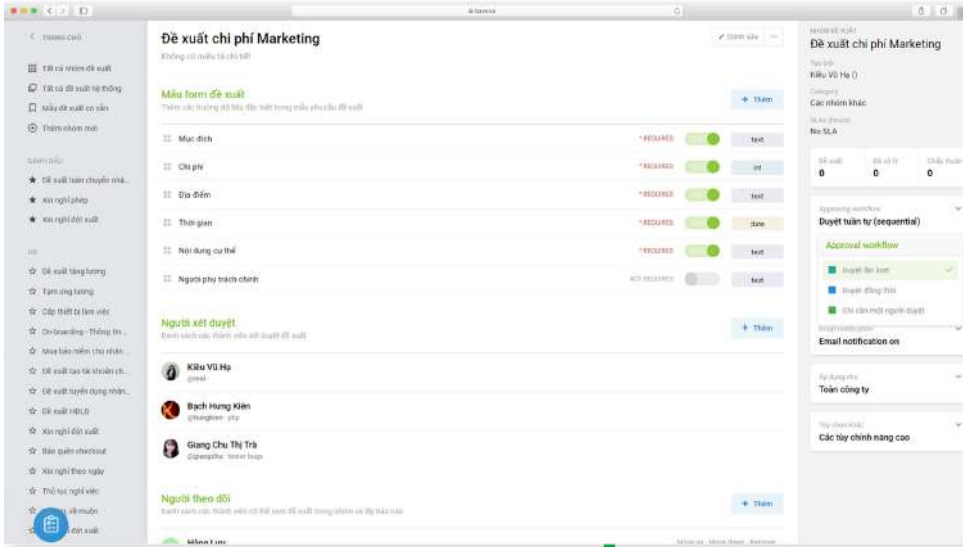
< Trang chủ

Tất cả nhóm đề xuất
Tất cả đề xuất hệ thống
Mẫu đề xuất có sẵn
Thêm nhóm mới

ĐÁNH DẤU
★ Đề xuất luân chuyển nhâ...
★ Xin nghỉ phép
★ Xin nghỉ đột xuất

☆ Đề xuất tăng lương
☆ Tạm ứng lương
☆ Cấp thiết bị làm việc
☆ On-boarding - Thông tin ...
☆ Mua bảo hiểm cho nhân ...
☆ Đề xuất tạo tài khoản ch...
☆ Đề xuất tuyển dụng nhân...
☆ Đề xuất HĐLĐ
☆ Xin nghỉ đột xuất
☆ Báo quên checkout
☆ Xin nghỉ theo ngày
☆ Thủ tục nghỉ việc
☆ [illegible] về muộn
☆ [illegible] đơn xuất

Đề xuất chi phí Marketing
Không có miêu tả chi tiết
Chỉnh sửa

Mẫu form đề xuất
Thêm các trường dữ liệu đặc biệt trong mẫu yêu cầu đề xuất
+ Thêm

| | | |
|---|---|---|
| Mục đích | *REQUIRED | text |
| Chi phí | *REQUIRED | int |
| Địa điểm | *REQUIRED | text |
| Thời gian | *REQUIRED | date |
| Nội dung cụ thể | *REQUIRED | text |
| Người phụ trách chính | NOT REQUIRED | text |

Người xét duyệt
Danh sách các thành viên xét duyệt đề xuất
+ Thêm

Kiều Vũ Hạ
@nei

Bạch Hưng Kiên
@hungkien · php

Giang Chu Thị Trà
@giangchu · tester bugs

Người theo dõi
Danh sách các thành viên có thể xem đề xuất trong nhóm và lấy báo cáo
+ Thêm

Hằng Lưu
Move up · Move down · Remove

NHÓM ĐỀ XUẤT
Đề xuất chi phí Marketing
Tạo bởi
Kiều Vũ Hạ ()
Category
Các nhóm khác
SLA (hours)
No SLA

Đề xuất 0
Đã xử lý 0
Chậm thuần 0

Approving workflow
Duyệt tuần tự (sequential)
Approval workflow
Duyệt lần lượt
Duyệt đồng thời
Chỉ cần một người duyệt

Email notification
Email notification on

Áp dụng cho
Toàn công ty

Tùy chọn khác
Các tùy chỉnh nâng cao